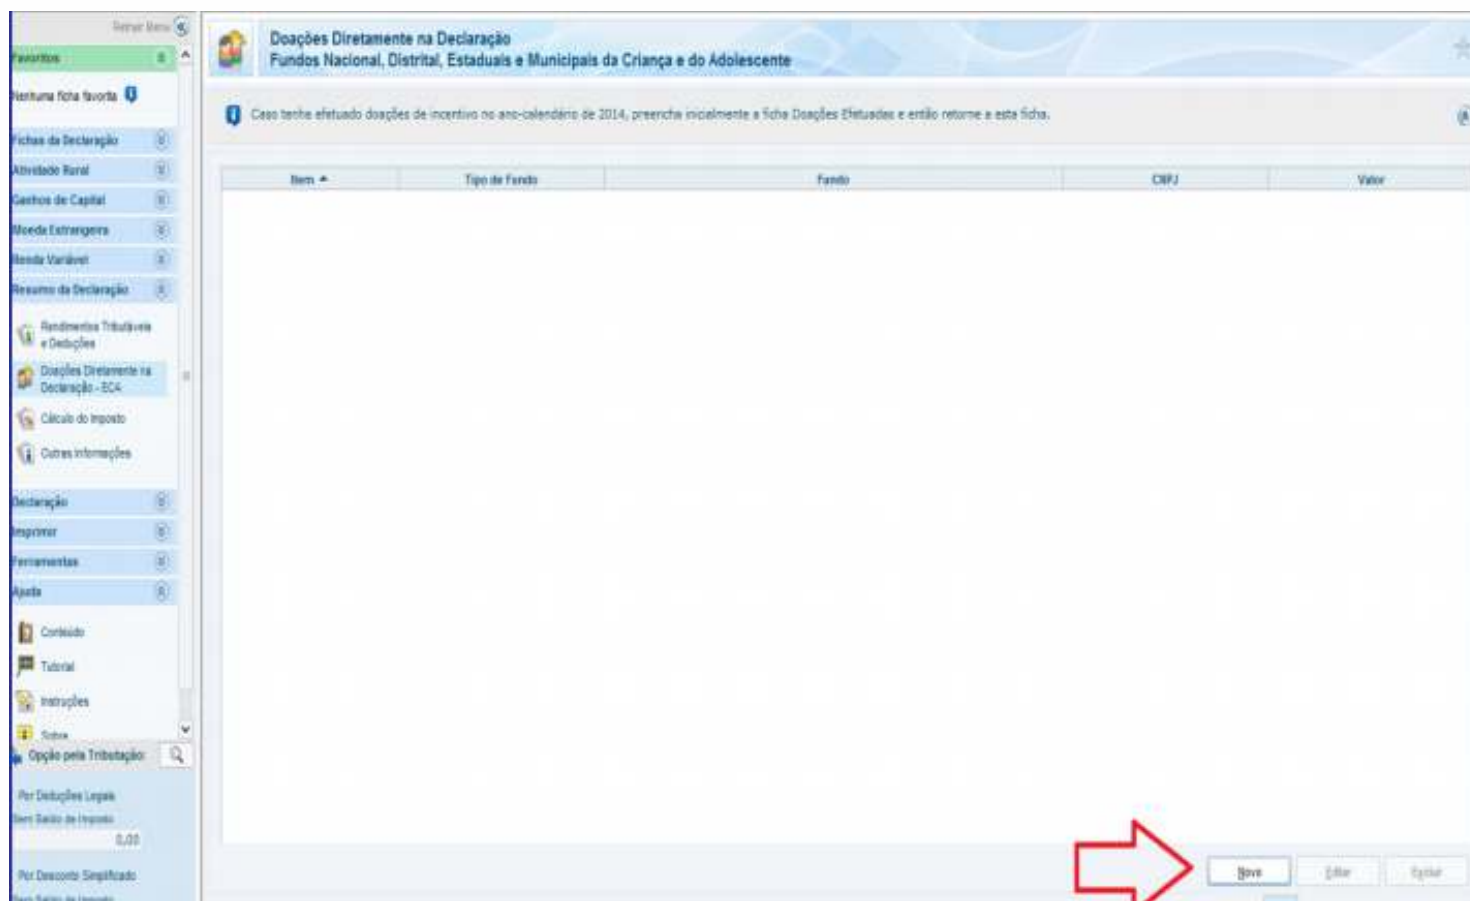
Retrair Menu

Favoritos

Nenhuma ficha favorita

Fichas da Declaração

Atividade Rural

Gastos de Capital

Moeda Estrangeira

Renda Variável

Resumo da Declaração

Rendimentos Tributáveis e Deduções

Doações Diretamente na Declaração - ECA

Cálculo do Imposto

Outras Informações

Declaração

Imprimir

Ferramentas

Ajuda

Conteúdo

Tutorial

Instruções

Sobre

Opção pela Tributação:

Por Deduções Legais

Sem Saldo de Imposto

0,00

Por Desconto Simplificado

Sem Saldo de Imposto

Doações Diretamente na Declaração
Fundos Nacional, Distrital, Estaduais e Municipais da Criança e do Adolescente

Caso tenha efetuado doações de incentivo no ano-calendário de 2014, preencha inicialmente a ficha Doações Efetuadas e então retorne a esta ficha.

| Item ▲ | Tipo de Fundo | Fundo | CNPJ | Valor |
|---|---|---|---|---|

Novo Editar Excluir